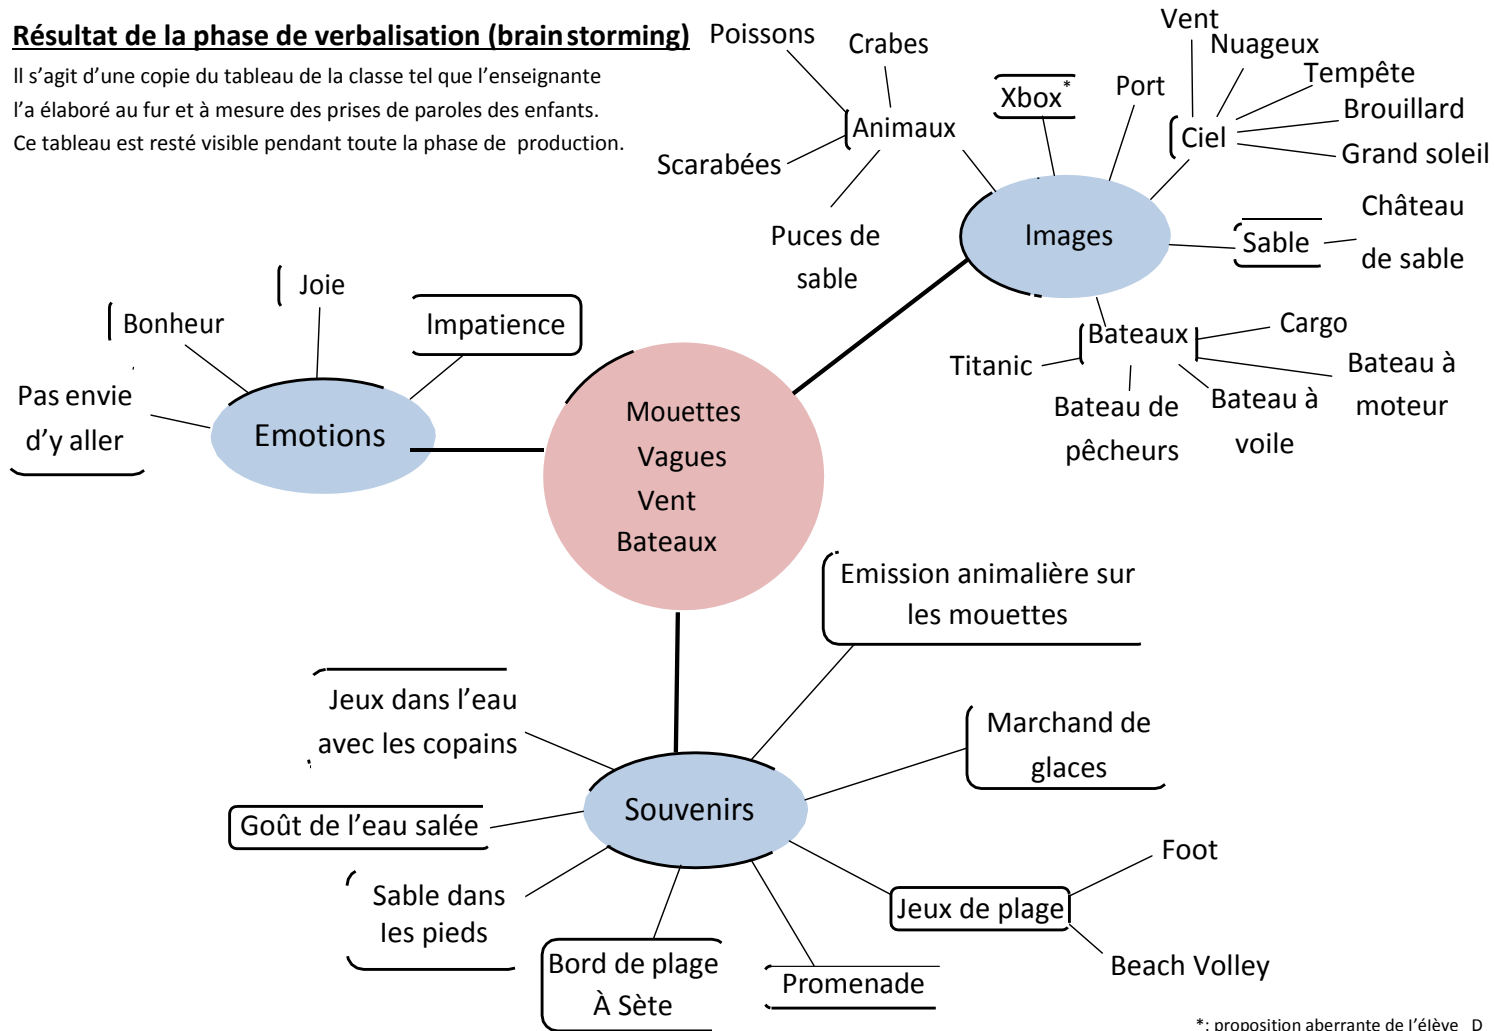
**Résultat de la phase de verbalisation (brain storming)**

Il s'agit d'une copie du tableau de la classe tel que l'enseignante l'a élaboré au fur et à mesure des prises de paroles des enfants. Ce tableau est resté visible pendant toute la phase de production.

Mouettes
Vagues
Vent
Bateaux

Images

Animaux
Poissons
Crabes
Scarabées
Puces de sable

Xbox*

Port

Ciel
Vent
Nuageux
Tempête
Brouillard
Grand soleil

Sable
Château de sable

Bateaux
Cargo
Titanic
Bateau à moteur
Bateau de pêcheurs
Bateau à voile

Emotions
Joie
Bonheur
Impatience
Pas envie d'y aller

Souvenirs
Emission animalière sur les mouettes
Marchand de glaces
Jeux dans l'eau avec les copains
Goût de l'eau salée
Sable dans les pieds
Bord de plage À Sète
Promenade
Jeux de plage
Foot
Beach Volley

*: proposition aberrante de l'élève D